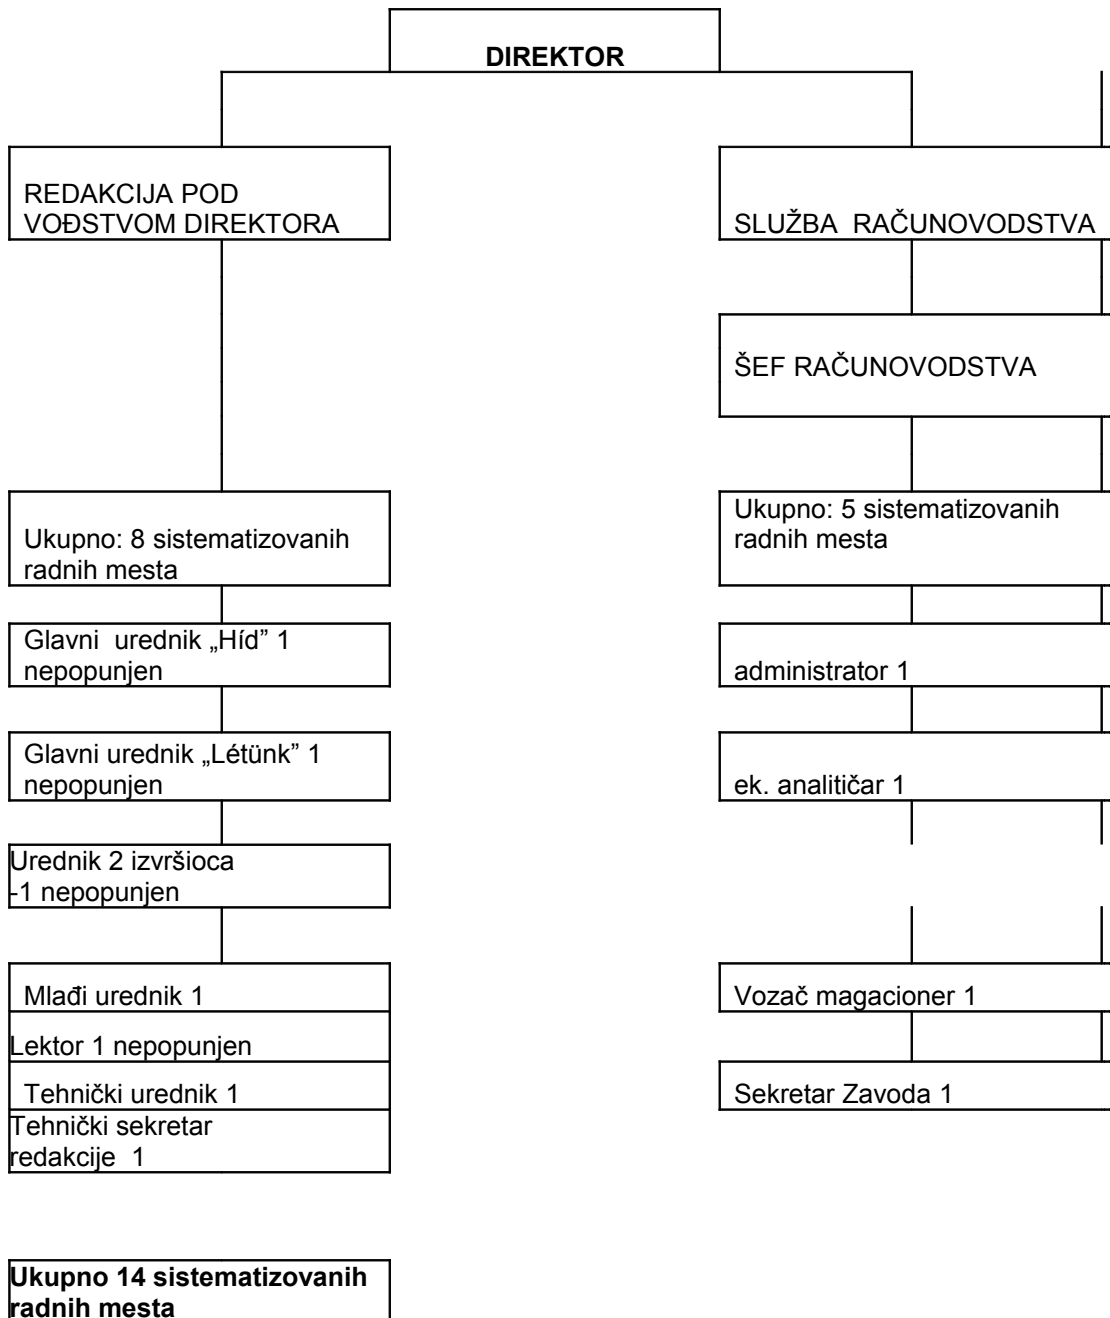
**DIREKTOR**

REDAKCIJA POD VOĐSTVOM DIREKTORA

Ukupno: 8 sistematizovanih radnih mesta

Glavni urednik „Híd” 1 nepopunjen

Glavni urednik „Létünk” 1 nepopunjen

Urednik 2 izvršioca -1 nepopunjen

Mlađi urednik 1

Lektor 1 nepopunjen

Tehnički urednik 1

Tehnički sekretar redakcije 1

**Ukupno 14 sistematizovanih radnih mesta**

SLUŽBA RAČUNOVODSTVA

ŠEF RAČUNOVODSTVA

Ukupno: 5 sistematizovanih radnih mesta

administrator 1

ek. analitičar 1

Vozač magacioner 1

Sekretar Zavoda 1